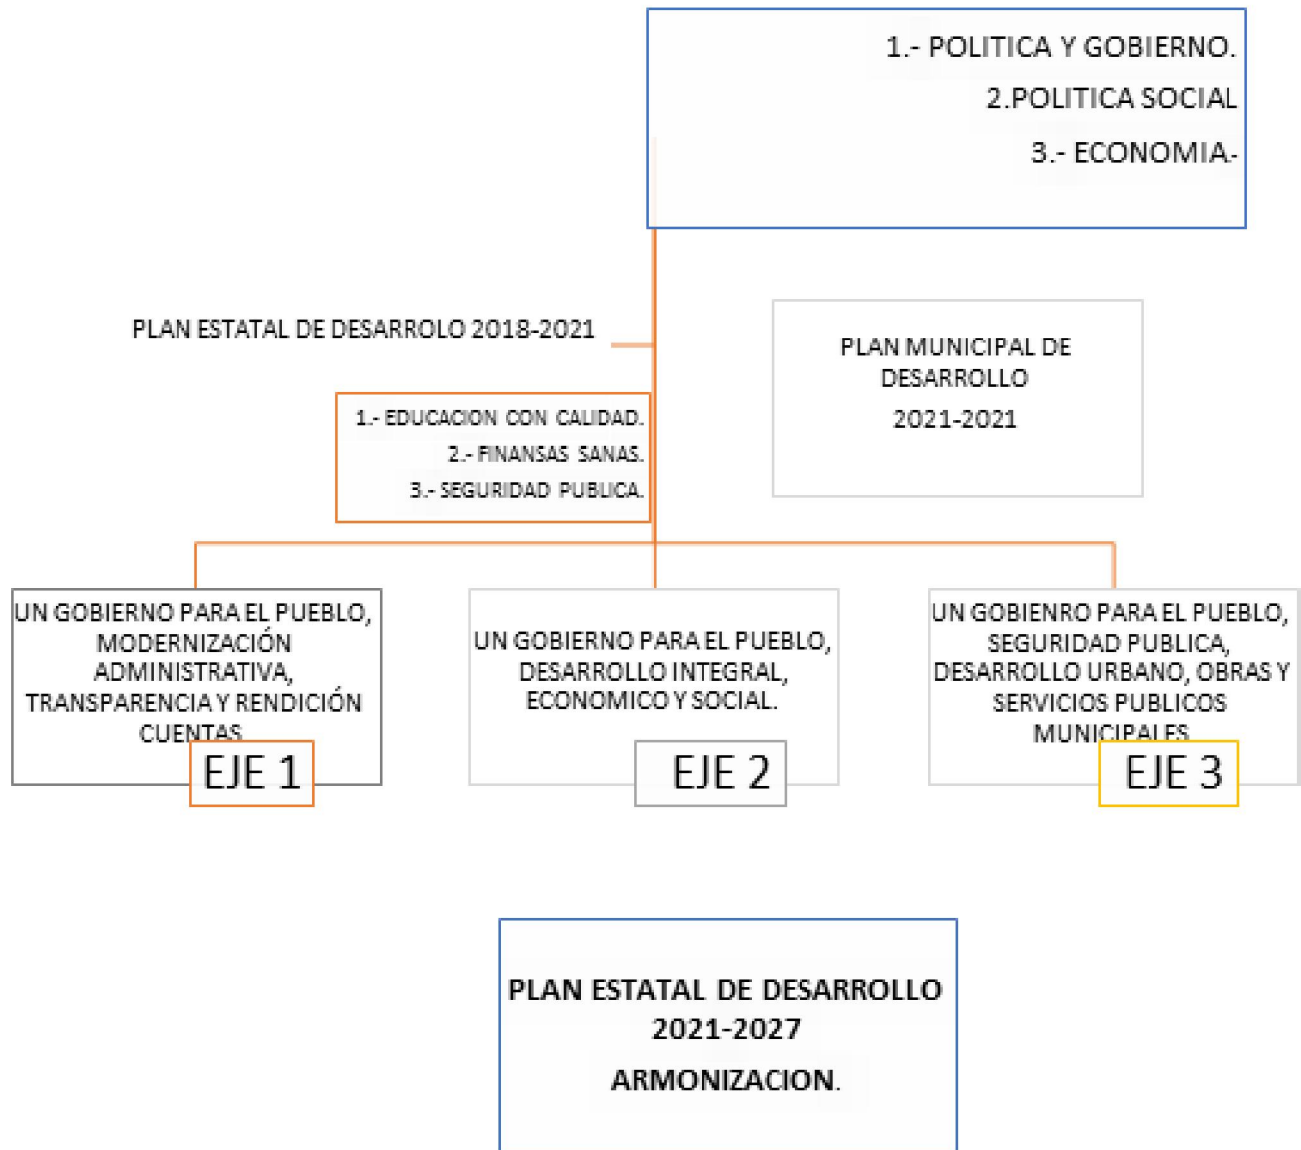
1.- POLITICA Y GOBIERNO.
2.POLITICA SOCIAL
3.- ECONOMIA.-

PLAN ESTATAL DE DESARROLO 2018-2021

PLAN MUNICIPAL DE DESARROLLO
2021-2021

1.- EDUCACION CON CALIDAD.
2.- FINANSAS SANAS.
3.- SEGURIDAD PUBLICA.

UN GOBIERNO PARA EL PUEBLO, MODERNIZACIÓN ADMINISTRATIVA, TRANSPARENCIA Y RENDICIÓN CUENTAS
EJE 1

UN GOBIERNO PARA EL PUEBLO, DESARROLLO INTEGRAL, ECONOMICO Y SOCIAL.
EJE 2

UN GOBIENRO PARA EL PUEBLO, SEGURIDAD PUBLICA, DESARROLLO URBANO, OBRAS Y SERVICIOS PUBLICOS MUNICIPALES
EJE 3

PLAN ESTATAL DE DESARROLLO 2021-2027
ARMONIZACION.